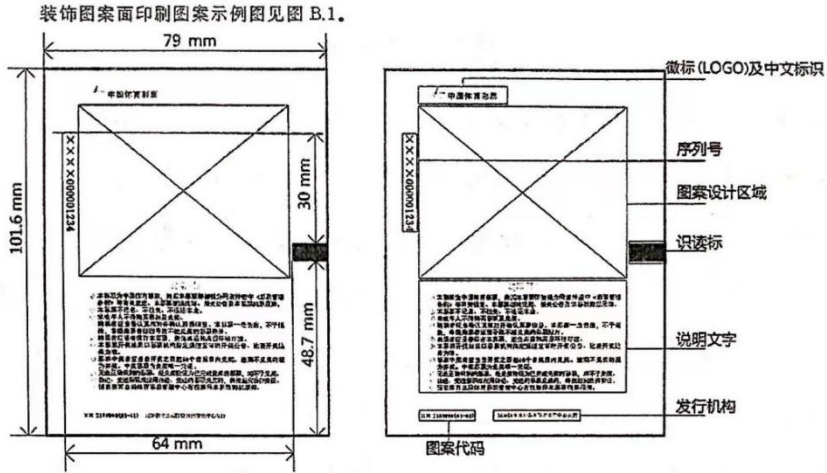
装饰图案面印刷图案示例图见图 B.1。

79 mm

中国体育彩票

XXXX000001234

101.6 mm

30 mm

48.7 mm

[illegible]

64 mm

徽标(LOGO)及中文标识

中国体育彩票

XXXX000001234

序列号

图案设计区域

识读标

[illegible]

说明文字

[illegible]

发行机构

图案代码